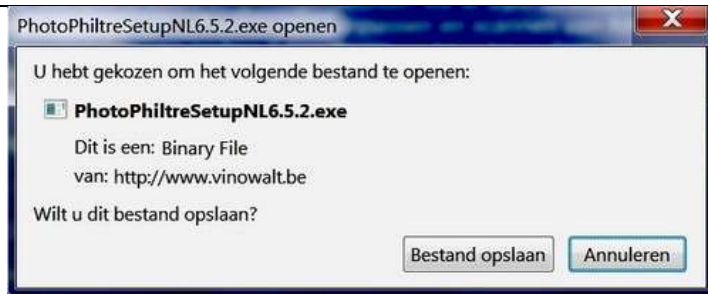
PhotoPhiltreSetupNL6.5.2.exe openen

U hebt gekozen om het volgende bestand te openen:

PhotoPhiltreSetupNL6.5.2.exe

Dit is een: Binary File

van: http://www.vinowalt.be

Wilt u dit bestand opslaan?

Bestand opslaan Annuleren